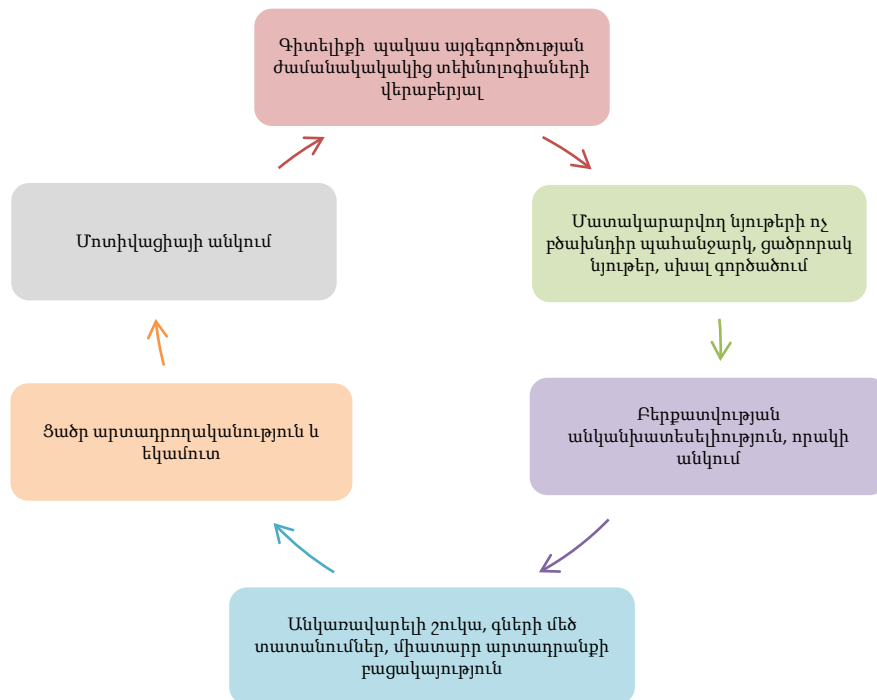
Գիտելիքի պակաս այգեգործության ժամանակակակից տեխնոլոգիաների վերաբերյալ

Մատակարարվող նյութերի ոչ բծախնդիր պահանջարկ, ցածրորակ նյութեր, սխալ գործածում

Բերքատվության անկանխատեսելիություն, որակի անկում

Անկառավարելի շուկա, գների մեծ տատանումներ, միատարր արտադրանքի բացակայություն

Ցածր արտադրողականություն և եկամուտ

Մոտիվացիայի անկում